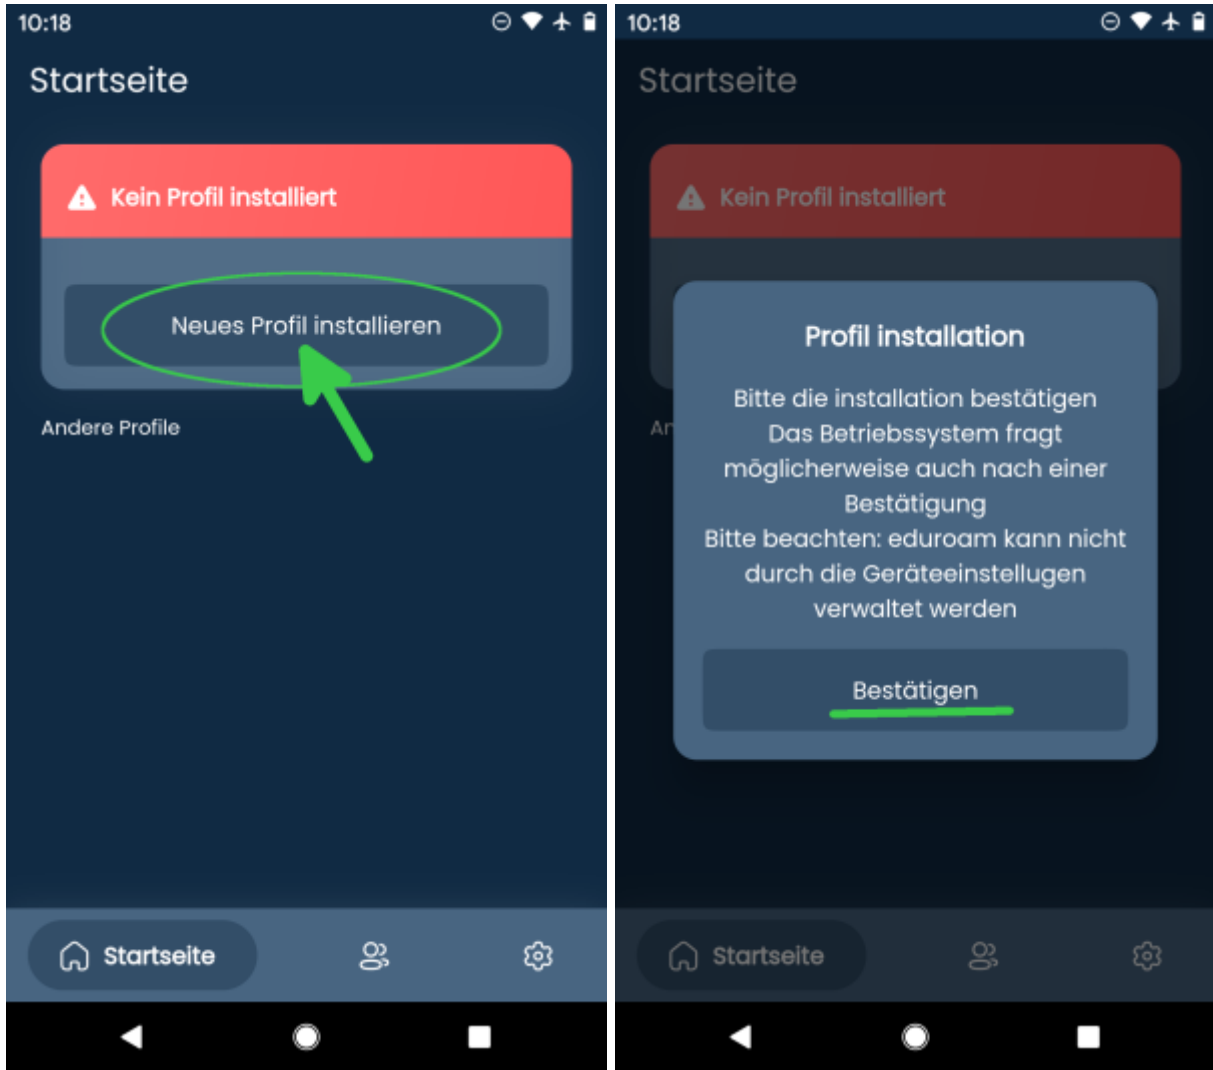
10:18

Startseite

Kein Profil installiert

Neues Profil installieren

Andere Profile

Startseite

10:18

Startseite

Kein Profil installiert

An

Profil installation

Bitte die installation bestätigen
Das Betriebssystem fragt möglicherweise auch nach einer Bestätigung
Bitte beachten: eduroam kann nicht durch die Geräteeinstellugen verwaltet werden

Bestätigen

Startseite